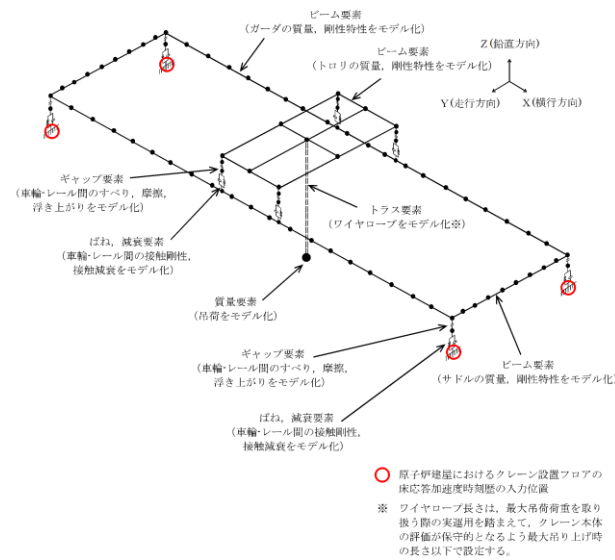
ビーム要素
（ガーダの質量，剛性特性をモデル化）

ビーム要素
（トロリの質量，剛性特性をモデル化）

Z（鉛直方向）

Y（走行方向）

X（横行方向）

ギャップ要素
（車輪･レール間のすべり，摩擦，浮き上がりをモデル化）

トラス要素
（ワイヤロープをモデル化※）

ばね，減衰要素
（車輪･レール間の接触剛性，接触減衰をモデル化）

質量要素
（吊荷をモデル化）

ギャップ要素
（車輪･レール間のすべり，摩擦，浮き上がりをモデル化）

ビーム要素
（サドルの質量，剛性特性をモデル化）

ばね，減衰要素
（車輪･レール間の接触剛性，接触減衰をモデル化）

原子炉建屋におけるクレーン設置フロアの床応答加速度時刻歴の入力位置

※　ワイヤロープ長さは，最大吊荷荷重を取り扱う際の実運用を踏まえて，クレーン本体の評価が保守的となるよう最大吊り上げ時の長さ以下で設定する。